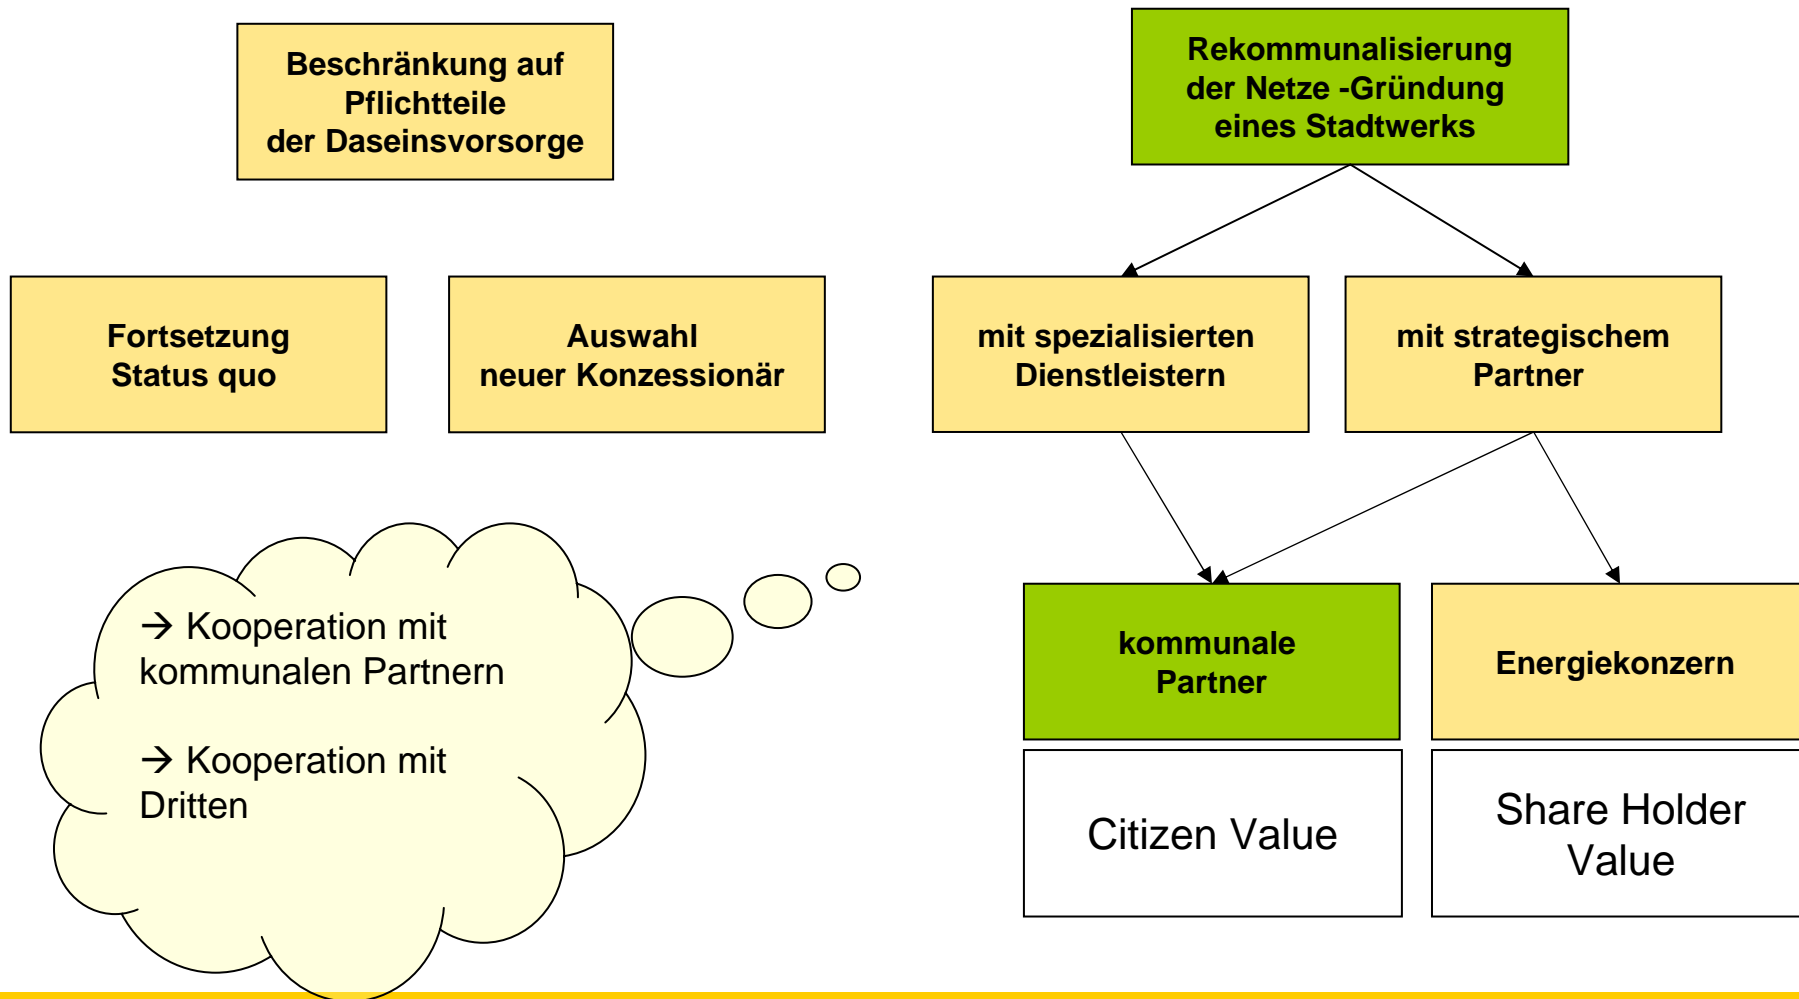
Beschränkung auf Pflichtteile der Daseinsvorsorge

Rekommunalisierung der Netze -Gründung eines Stadtwerks

Fortsetzung Status quo

Auswahl neuer Konzessionär

mit spezialisierten Dienstleistern

mit strategischem Partner

→ Kooperation mit kommunalen Partnern

→ Kooperation mit Dritten

kommunale Partner

Energiekonzern

Citizen Value

Share Holder Value